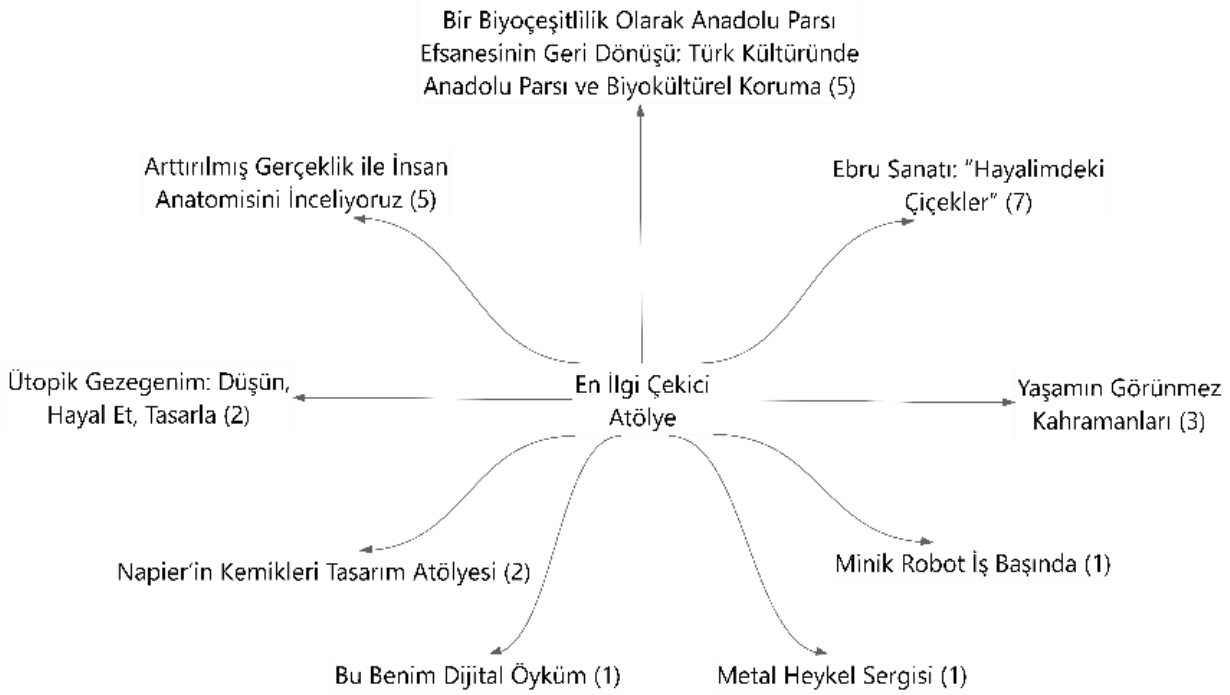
Bir Biyoçeşitlilik Olarak Anadolu Parsı Efsanesinin Geri Dönüşü: Türk Kültüründe Anadolu Parsı ve Biyokültürel Koruma (5)

Arttırılmış Gerçeklik ile İnsan Anatomisini İnceliyoruz (5)

Ebru Sanatı: "Hayalimdeki Çiçekler" (7)

Ütopik Gezegenim: Düşün, Hayal Et, Tasarla (2)

En İlgi Çekici Atölye

Yaşamın Görünmez Kahramanları (3)

Napier'in Kemikleri Tasarım Atölyesi (2)

Minik Robot İş Başında (1)

Bu Benim Dijital Öyküm (1)

Metal Heykel Sergisi (1)